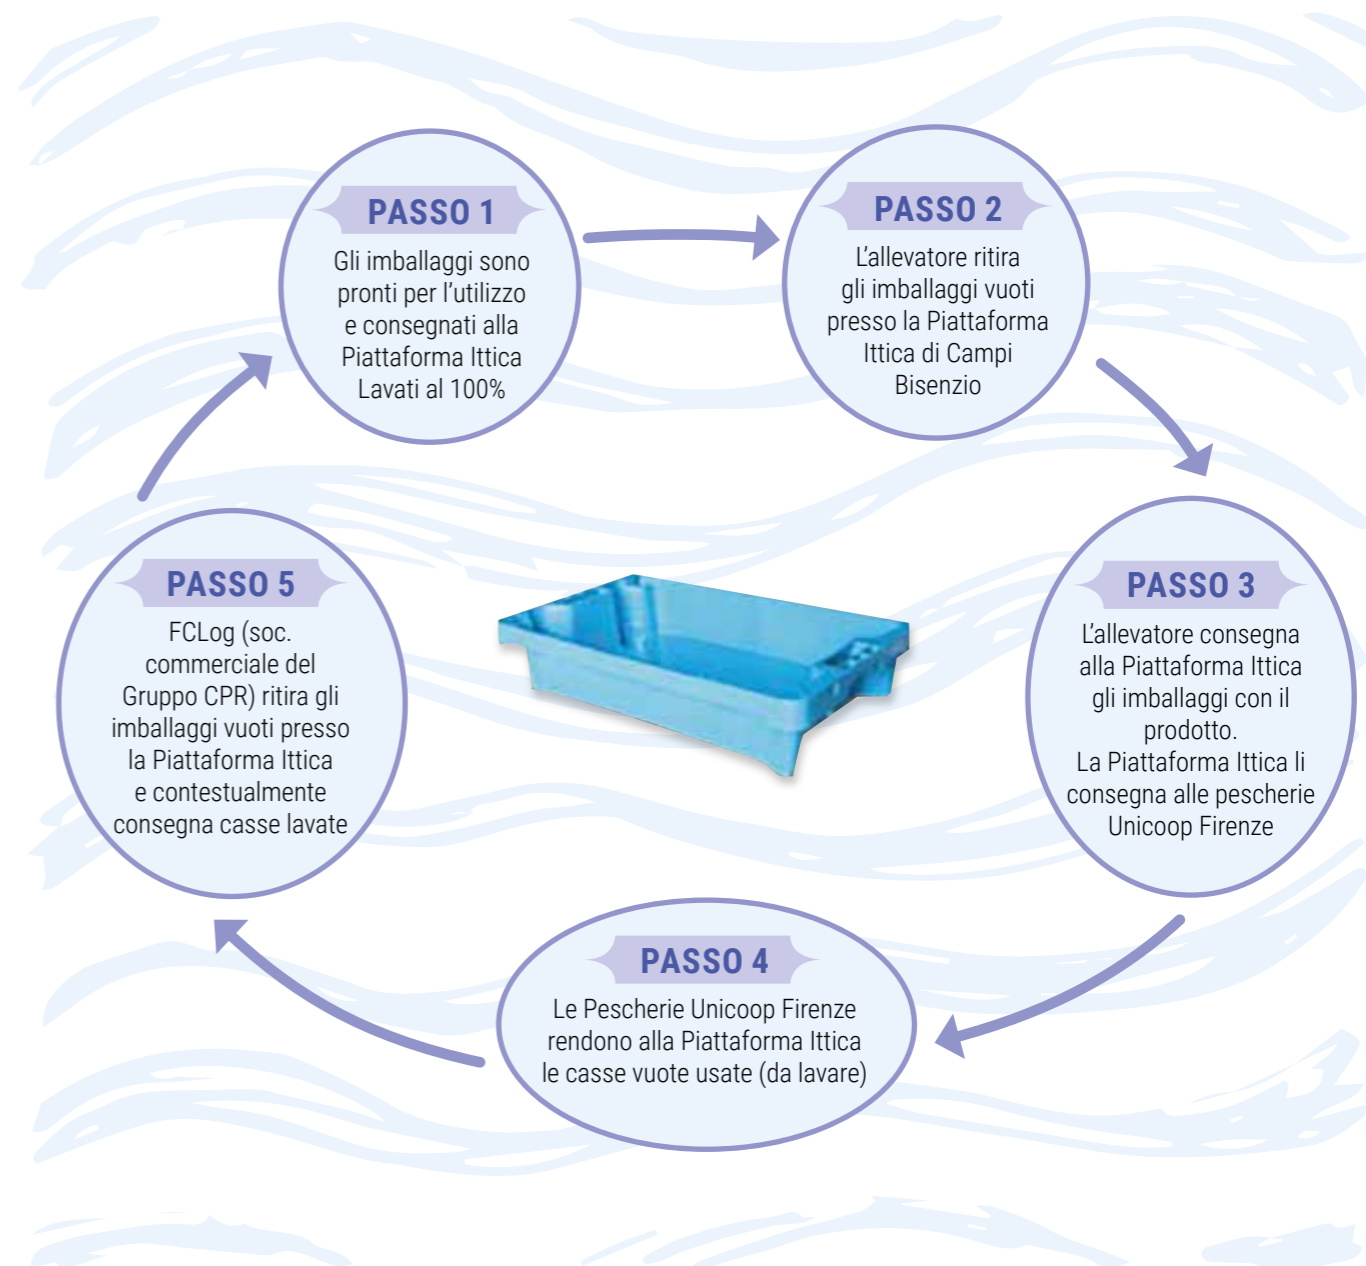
PASSO 1
Gli imballaggi sono pronti per l'utilizzo e consegnati alla Piattaforma Ittica Lavati al 100%

PASSO 2
L'allevatore ritira gli imballaggi vuoti presso la Piattaforma Ittica di Campi Bisenzio

PASSO 3
L'allevatore consegna alla Piattaforma Ittica gli imballaggi con il prodotto.
La Piattaforma Ittica li consegna alle pescherie Unicoop Firenze

PASSO 4
Le Pescherie Unicoop Firenze rendono alla Piattaforma Ittica le casse vuote usate (da lavare)

PASSO 5
FCLog (soc. commerciale del Gruppo CPR) ritira gli imballaggi vuoti presso la Piattaforma Ittica e contestualmente consegna casse lavate